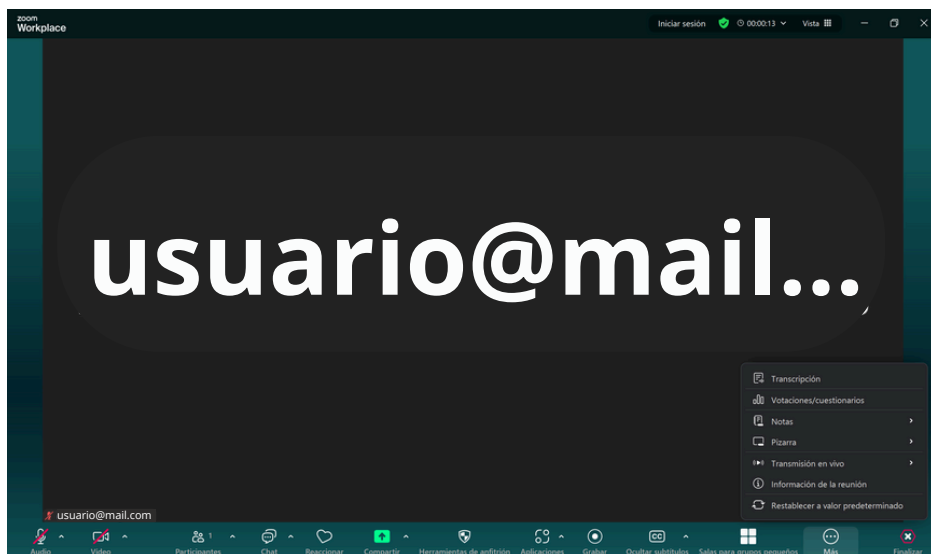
zoom
Workplace

Iniciar sesión 00:00:13 Vista

usuario@mail...

Transcripción
Votaciones/cuestionarios
Notas
Pizarra
Transmisión en vivo
Información de la reunión
Restablecer a valor predeterminado

usuario@mail.com

Audio Video Participantes 1 Chat Reaccionar Compartir Herramientas de anfitrión Aplicaciones Grabar Ocultar subtítulos Salas para grupos pequeños Más Finalizar